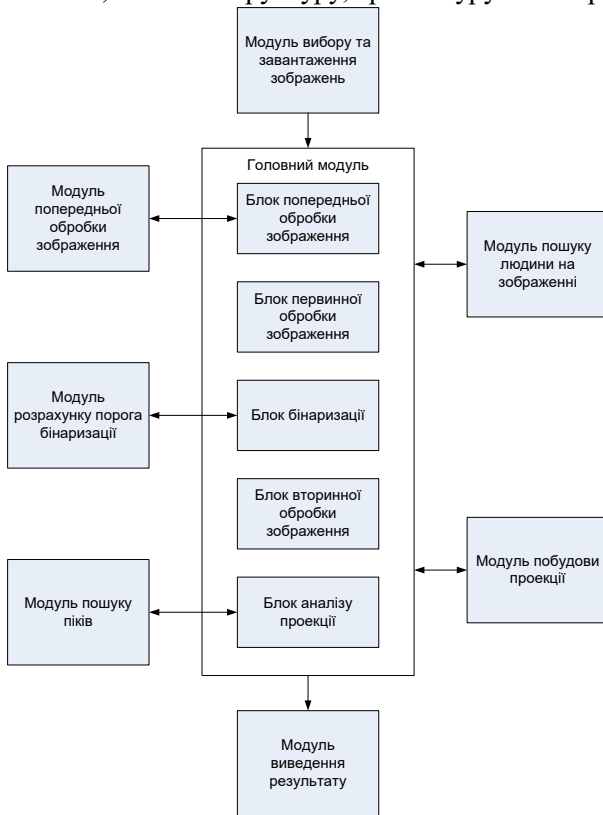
Модуль вибору та завантаження зображень

Головний модуль

Модуль попередньої обробки зображення

Блок попередньої обробки зображення

Модуль пошуку людини на зображенні

Блок первинної обробки зображення

Модуль розрахунку порога бінаризації

Блок бінаризації

Блок вторинної обробки зображення

Модуль побудови проекції

Модуль пошуку піків

Блок аналізу проекції

Модуль виведення результату